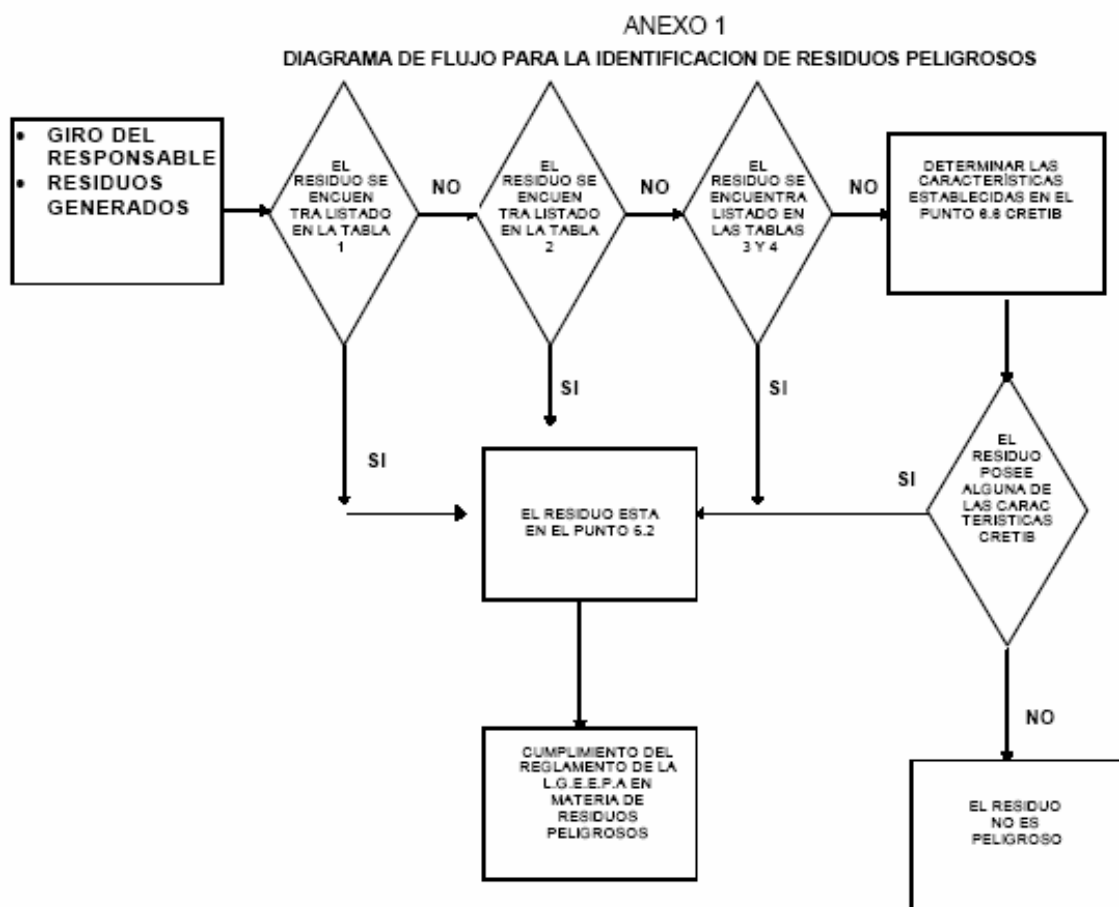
ANEXO 1

DIAGRAMA DE FLUJO PARA LA IDENTIFICACION DE RESIDUOS PELIGROSOS

• GIRO DEL RESPONSABLE
• RESIDUOS GENERADOS

EL RESIDUO SE ENCUEN TRA LISTADO EN LA TABLA 1

NO

EL RESIDUO SE ENCUEN TRA LISTADO EN LA TABLA 2

NO

EL RESIDUO SE ENCUENTRA LISTADO EN LAS TABLAS 3 Y 4

NO

DETERMINAR LAS CARACTERÍSTICAS ESTABLECIDAS EN EL PUNTO 6.6 CRETIB

SI

SI

SI

EL RESIDUO ESTA EN EL PUNTO 6.2

SI

EL RESIDUO POSEE ALGUNA DE LAS CARAC TERISTICAS CRETIB

NO

CUMPLIMIENTO DEL REGLAMENTO DE LA L.G.E.E.P.A EN MATERIA DE RESIDUOS PELIGROSOS

EL RESIDUO NO ES PELIGROSO